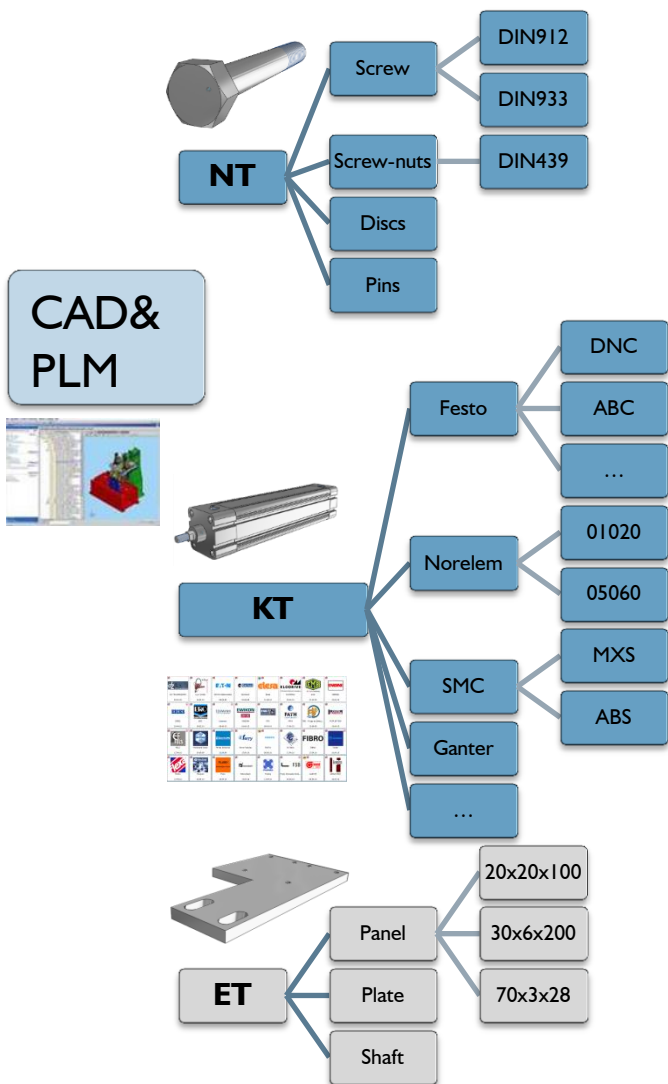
CAD& PLM

NT

Screw

DIN912

DIN933

Screw-nuts

DIN439

Discs

Pins

KT

Festo

DNC

ABC

...

Norelem

01020

05060

SMC

MXS

ABS

Ganter

...

ET

Panel

20x20x100

30x6x200

70x3x28

Plate

Shaft